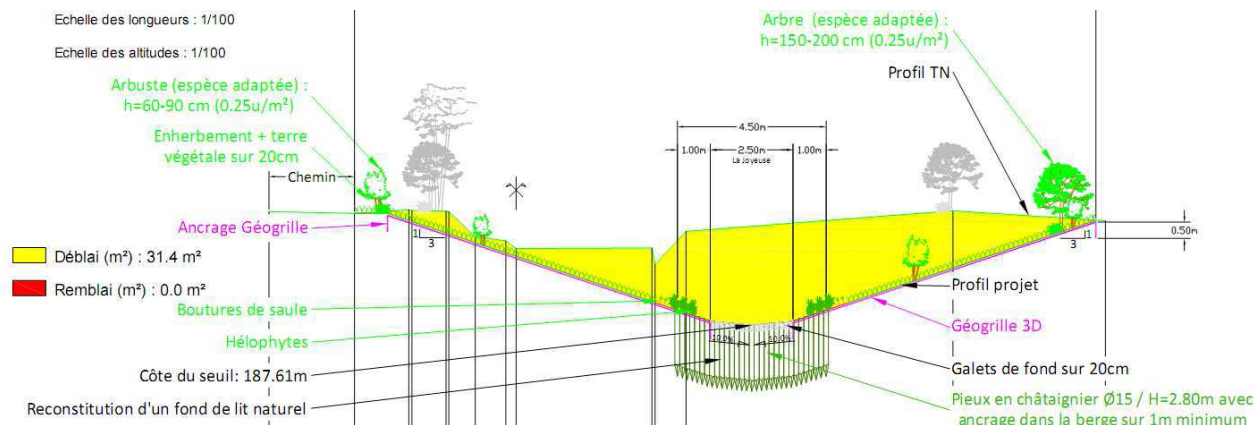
Echelle des longueurs : 1/100

Echelle des altitudes : 1/100

Arbuste (espèce adaptée) : h=60-90 cm (0.25u/m²)

Enherbement + terre végétale sur 20cm

Chemin

Ancrage Géogrille

Déblai (m²) : 31.4 m²

Remblai (m²) : 0.0 m²

Boutures de saule

Hélophytes

Côte du seuil: 187.61m

Reconstitution d'un fond de lit naturel

4.50m

1.00m

2.50m

1.00m

La Joyeuse

10.0%

10.0%

Arbre (espèce adaptée) : h=150-200 cm (0.25u/m²)

Profil TN

0.50m

1

3

1

3

1

Profil projet

Géogrille 3D

Galets de fond sur 20cm

Pieux en châtaignier Ø15 / H=2.80m avec ancrage dans la berge sur 1m minimum